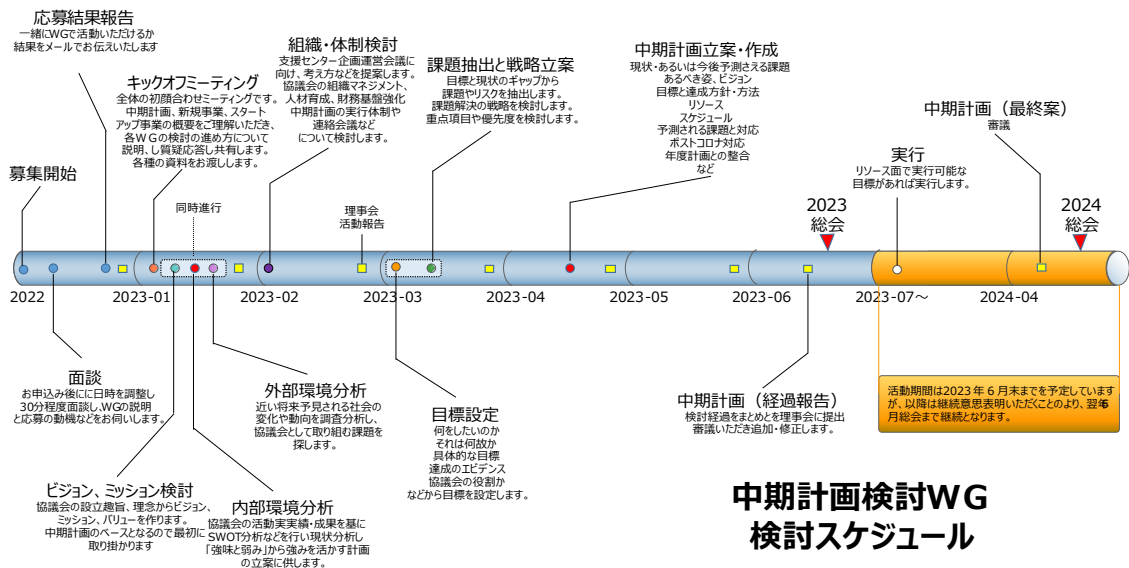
応募結果報告
一緒にWGで活動いただけるか結果をメールでお伝えいたします

キックオフミーティング
全体の初顔合わせミーティングです。中期計画、新規事業、スタートアップ事業の概要をご理解いただき、各ＷＧの検討の進め方について説明、し質疑応答し共有します。各種の資料をお渡しします。

組織・体制検討
支援センター企画運営会議に向け、考え方などを提案します。協議会の組織マネジメント、人材育成、財務基盤強化中期計画の実行体制や連絡会議などについて検討します。

課題抽出と戦略立案
目標と現状のギャップから課題やリスクを抽出します。課題解決の戦略を検討します。重点項目や優先度を検討します。

中期計画立案・作成
現状・あるいは今後予測さえる課題あるべき姿、ビジョン目標と達成方針・方法リソーススケジュール予測される課題と対応ポストコロナ対応年度計画との整合など

中期計画（最終案）
審議

実行
リソース面で実行可能な目標があれば実行します。

募集開始

同時進行

理事会
活動報告

2023
総会

2024
総会

2022
2023-01
2023-02
2023-03
2023-04
2023-05
2023-06
2023-07～
2024-04

面談
お申込み後にに日時を調整し30分程度面談し､WGの説明と応募の動機などをお伺いします。

外部環境分析
近い将来予見される社会の変化や動向を調査分析し、協議会として取り組む課題を探します。

目標設定
何をしたいのかそれは何故か具体的な目標達成のエビデンス協議会の役割かなどから目標を設定します。

中期計画（経過報告）
検討経過をまとめと理事会に提出審議いただき追加・修正します。

活動期間は2023年６月末までを予定していますが、以降は継続意思表明いただくことのより、翌6月総会まで継続となります。

ビジョン、ミッション検討
協議会の設立趣旨、理念からビジョン、ミッション、バリューを作ります。中期計画のベースとなるので最初に取り掛かります

内部環境分析
協議会の活動実実績・成果を基にSWOT分析などを行い現状分析し「強味と弱み」から強みを活かす計画の立案に供します。

中期計画検討ＷＧ
検討スケジュール